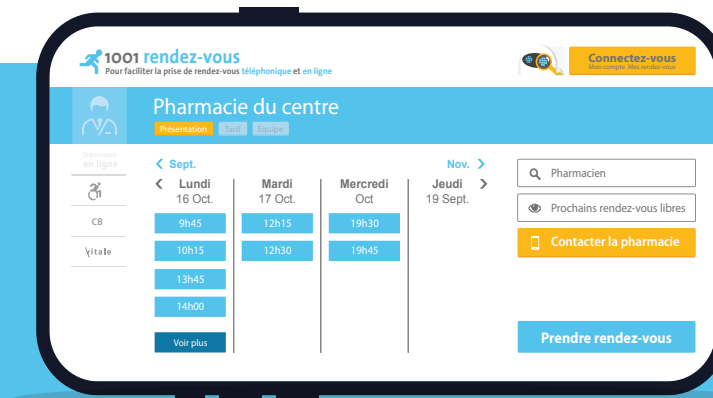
1001 rendez-vous
Pour faciliter la prise de rendez-vous téléphonique et en ligne

Connectez-vous
Mon compte Mes rendez-vous

Pharmacie du centre
Présentation Tarif Équipe

Ordonnance en ligne
CB
Vitale

< Sept.
Nov. >

| < Lundi 16 Oct. | Mardi 17 Oct. | Mercredi Oct | Jeudi 19 Sept. > |
|---|---|---|---|
| 9h45 | 12h15 | 19h30 | |
| 10h15 | 12h30 | 19h45 | |
| 13h45 | | | |
| 14h00 | | | |
| Voir plus | | | |

Pharmacien
Prochains rendez-vous libres
Contacter la pharmacie

Prendre rendez-vous